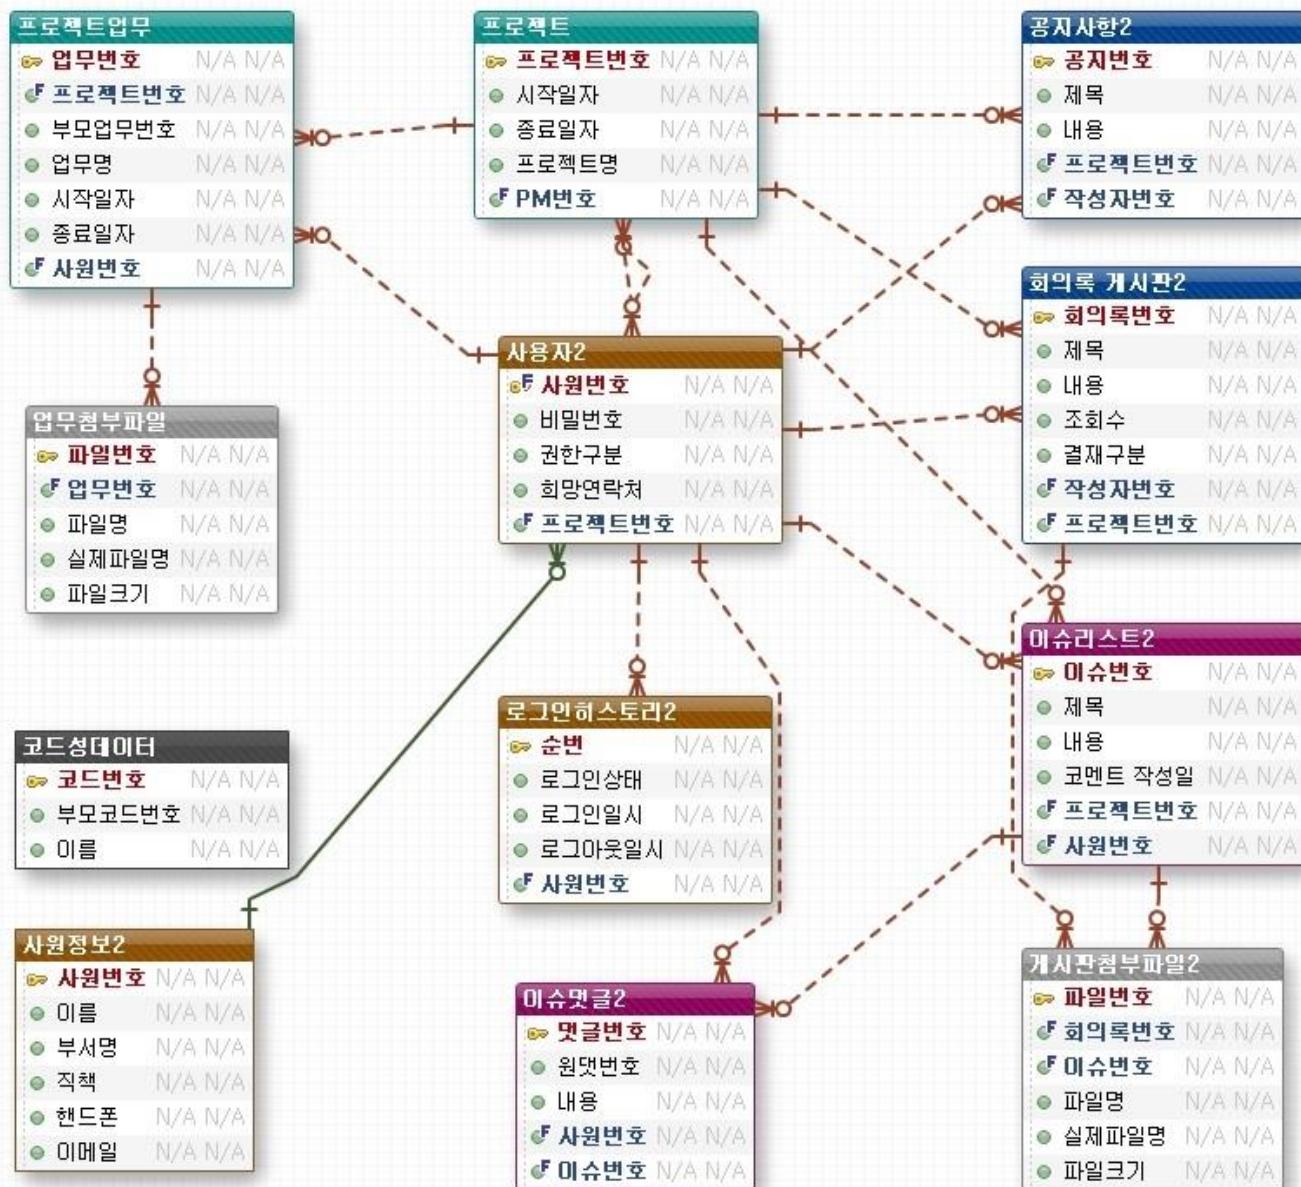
프로젝트업무
업무번호 N/A N/A
프로젝트번호 N/A N/A
부모업무번호 N/A N/A
업무명 N/A N/A
시작일자 N/A N/A
종료일자 N/A N/A
사원번호 N/A N/A

프로젝트
프로젝트번호 N/A N/A
시작일자 N/A N/A
종료일자 N/A N/A
프로젝트명 N/A N/A
PM번호 N/A N/A

공지사항2
공지번호 N/A N/A
제목 N/A N/A
내용 N/A N/A
프로젝트번호 N/A N/A
작성자번호 N/A N/A

회의록 게시판2
회의록번호 N/A N/A
제목 N/A N/A
내용 N/A N/A
조회수 N/A N/A
결재구분 N/A N/A
작성자번호 N/A N/A
프로젝트번호 N/A N/A

업무첨부파일
파일번호 N/A N/A
업무번호 N/A N/A
파일명 N/A N/A
실제파일명 N/A N/A
파일크기 N/A N/A

사용자2
사원번호 N/A N/A
비밀번호 N/A N/A
권한구분 N/A N/A
희망연락처 N/A N/A
프로젝트번호 N/A N/A

이슈리스트2
이슈번호 N/A N/A
제목 N/A N/A
내용 N/A N/A
코멘트 작성일 N/A N/A
프로젝트번호 N/A N/A
사원번호 N/A N/A

코드성데이터
코드번호 N/A N/A
부모코드번호 N/A N/A
이름 N/A N/A

로그인히스토리2
순번 N/A N/A
로그인상태 N/A N/A
로그인일시 N/A N/A
로그아웃일시 N/A N/A
사원번호 N/A N/A

사원정보2
사원번호 N/A N/A
이름 N/A N/A
부서명 N/A N/A
직책 N/A N/A
핸드폰 N/A N/A
이메일 N/A N/A

이슈댓글2
댓글번호 N/A N/A
원댓번호 N/A N/A
내용 N/A N/A
사원번호 N/A N/A
이슈번호 N/A N/A

게시판첨부파일2
파일번호 N/A N/A
회의록번호 N/A N/A
이슈번호 N/A N/A
파일명 N/A N/A
실제파일명 N/A N/A
파일크기 N/A N/A